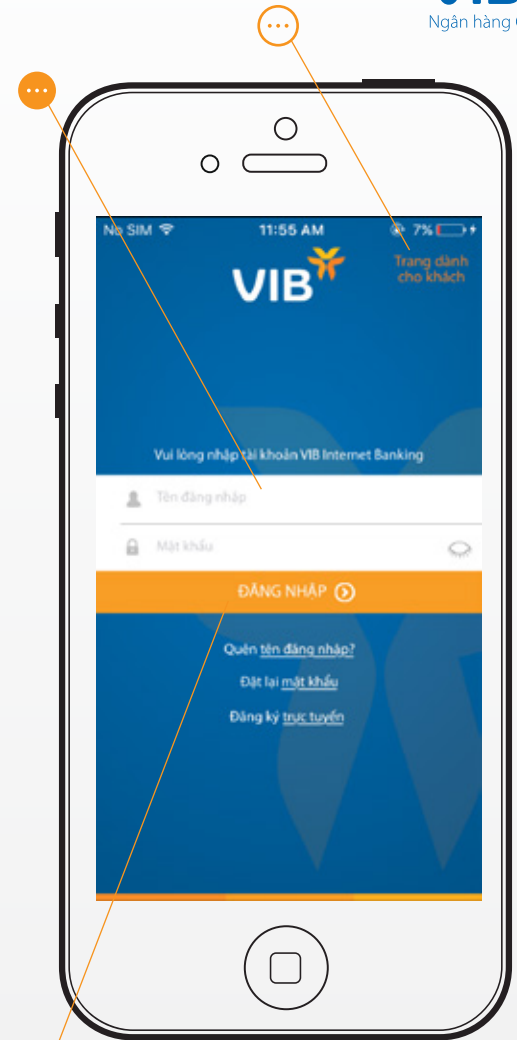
Ngân hàng

...

...

No SIM 11:55 AM 7%

Trang dành cho khách

VIB

Vui lòng nhập tài khoản VIB Internet Banking

Tên đăng nhập

Mật khẩu

ĐĂNG NHẬP

Quên tên đăng nhập?

Đặt lại mật khẩu

Đăng ký trực tuyến